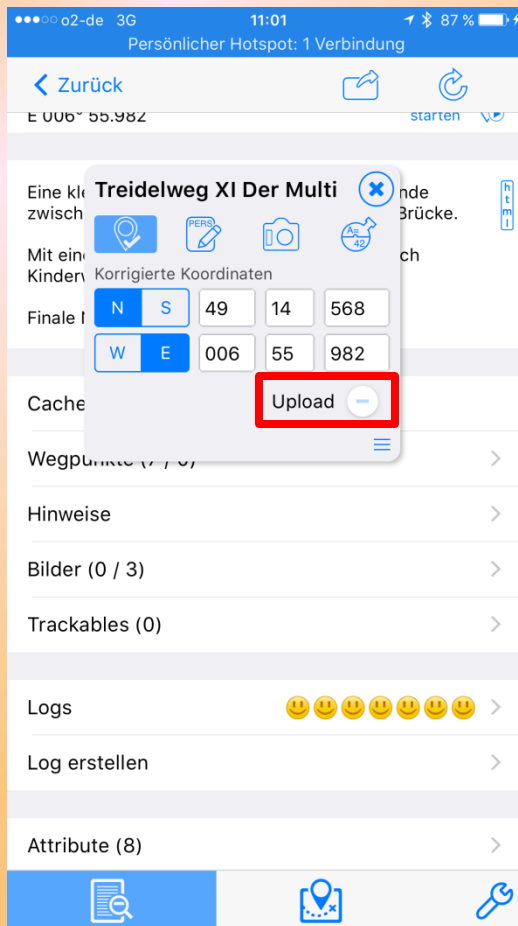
●●●○○ o2-de 3G 11:01 87 %
Persönlicher Hotspot: 1 Verbindung

Zurück

E 006° 55.982 starten

Eine kl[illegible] nde zwisch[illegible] Brücke.

html

Mit ein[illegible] ch Kinderv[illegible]

Finale N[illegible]

Treidelweg XI Der Multi

PERS

A= 42

Korrigierte Koordinaten

| N | S | 49 | 14 | 568 |
|---|---|---|---|---|
| W | E | 006 | 55 | 982 |

Upload

Cache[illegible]

Wegpunkte (7 / 0)

Hinweise

Bilder (0 / 3)

Trackables (0)

Logs

Log erstellen

Attribute (8)